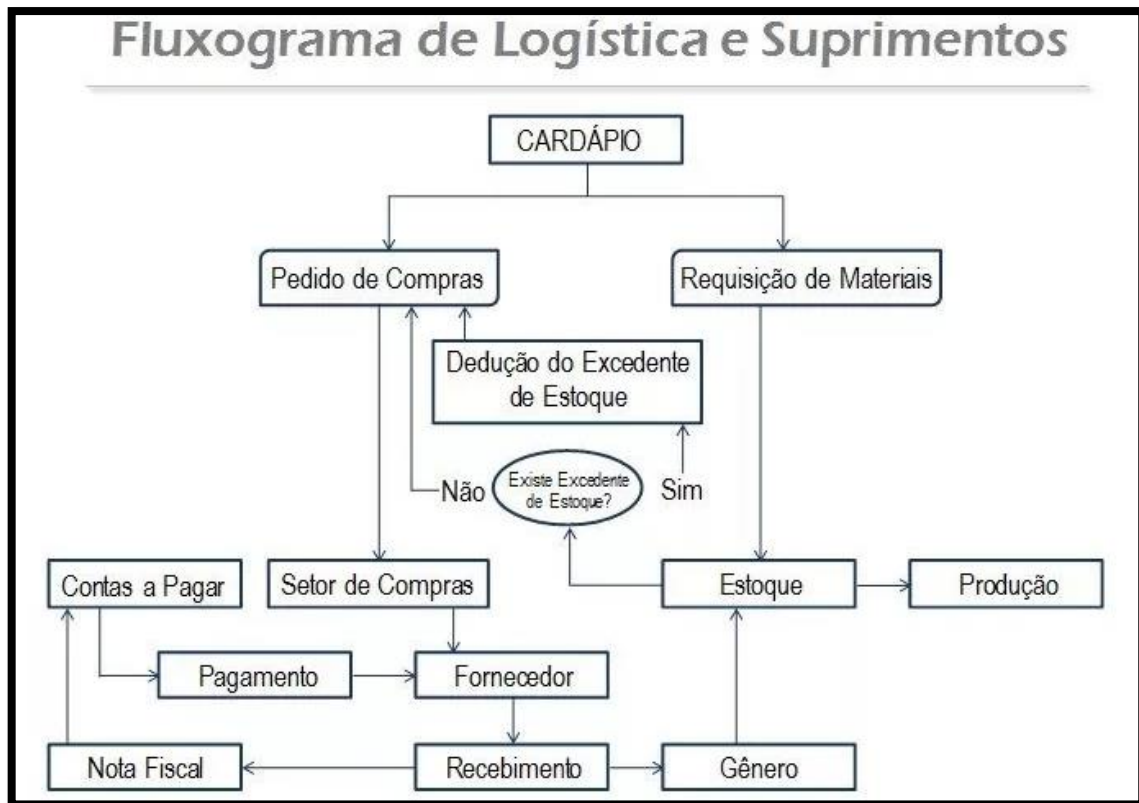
Fluxograma de Logística e Suprimentos

CARDÁPIO

Pedido de Compras

Requisição de Materiais

Dedução do Excedente de Estoque

Não

Existe Excedente de Estoque?

Sim

Contas a Pagar

Setor de Compras

Estoque

Produção

Pagamento

Fornecedor

Nota Fiscal

Recebimento

Gênero